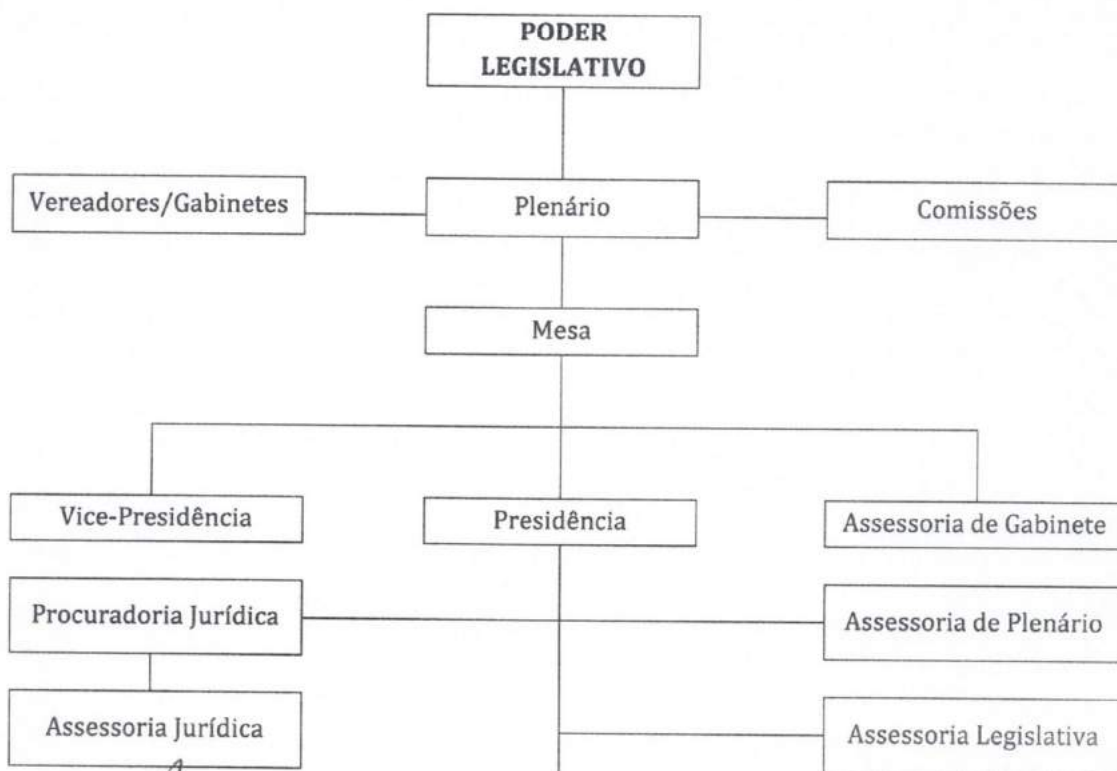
PODER LEGISLATIVO

Vereadores/Gabinetes

Plenário

Comissões

Mesa

Vice-Presidência

Presidência

Assessoria de Gabinete

Procuradoria Jurídica

Assessoria de Plenário

Assessoria Jurídica

Assessoria Legislativa